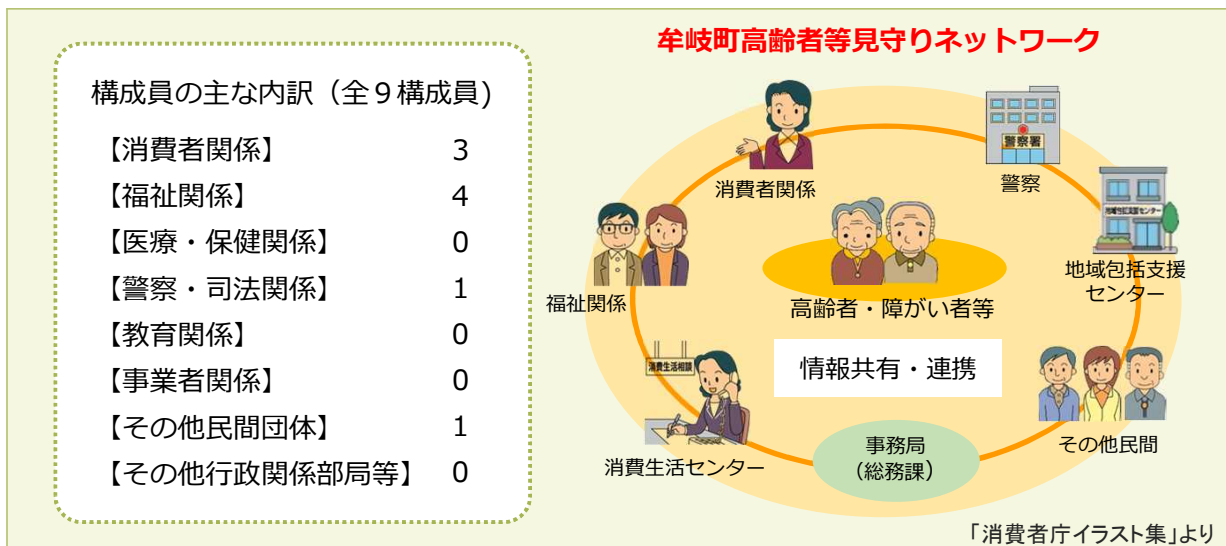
構成員の主な内訳（全９構成員）

| 【消費者関係】 | 3 |
|---|---|
| 【福祉関係】 | 4 |
| 【医療・保健関係】 | 0 |
| 【警察・司法関係】 | 1 |
| 【教育関係】 | 0 |
| 【事業者関係】 | 0 |
| 【その他民間団体】 | 1 |
| 【その他行政関係部局等】 | 0 |

牟岐町高齢者等見守りネットワーク

消費者関係

警察署

警察

地域包括支援センター

地域包括支援センター

福祉関係

高齢者・障がい者等

情報共有・連携

消費生活相談

その他民間

消費生活センター

事務局
（総務課）

「消費者庁イラスト集」より